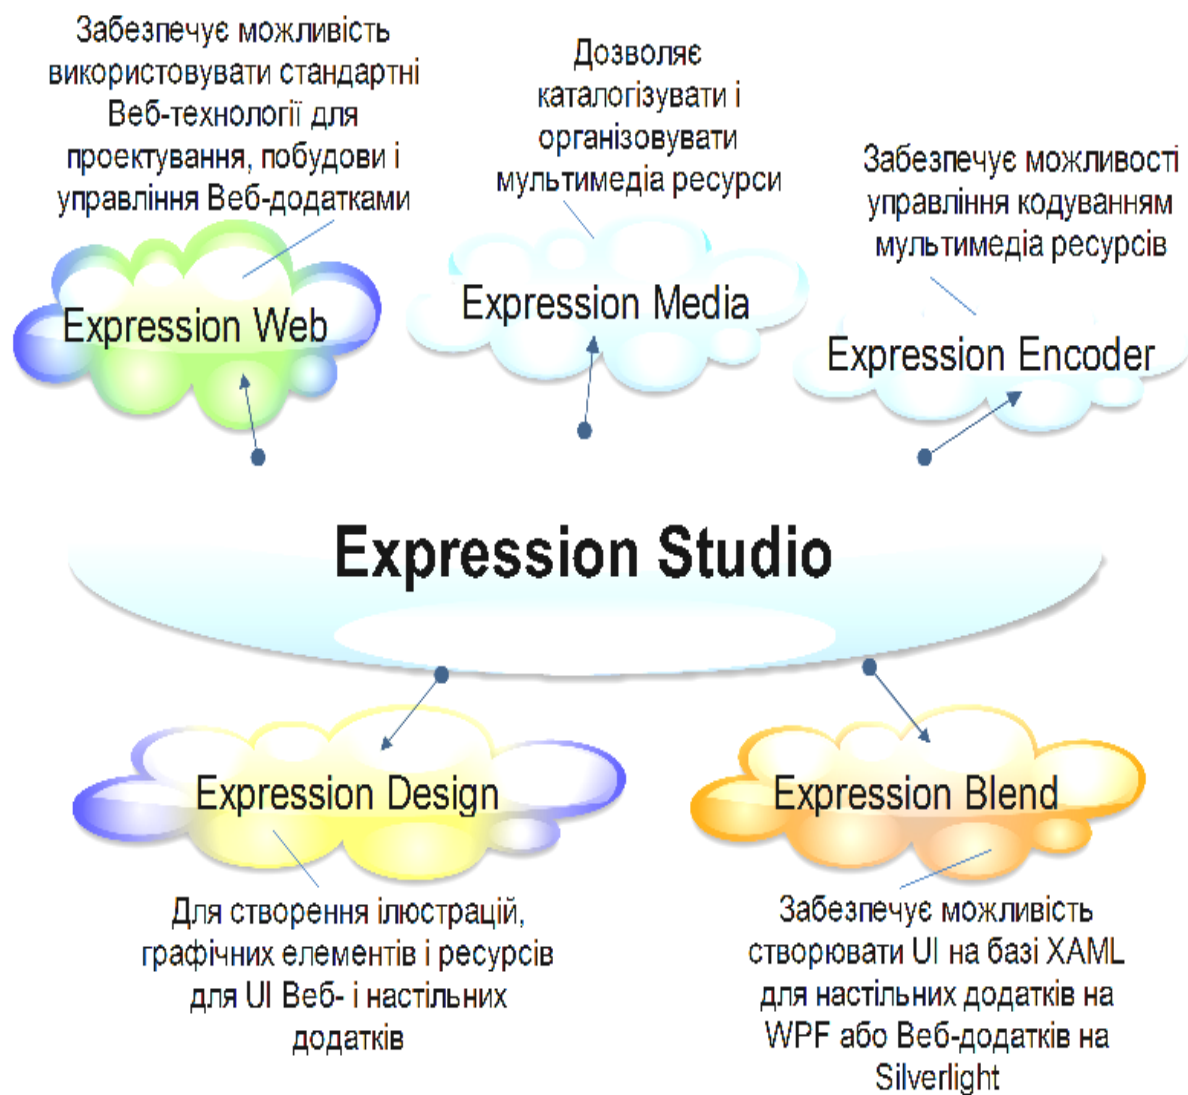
Забезпечує можливість використовувати стандартні Веб-технології для проектування, побудови і управління Веб-додатками

Expression Web

Дозволяє каталогізувати і організовувати мультимедіа ресурси

Expression Media

Забезпечує можливості управління кодуванням мультимедіа ресурсів

Expression Encoder

Expression Studio

Expression Design

Для створення ілюстрацій, графічних елементів і ресурсів для UI Веб- і настільних додатків

Expression Blend

Забезпечує можливість створювати UI на базі XAML для настільних додатків на WPF або Веб-додатків на Silverlight